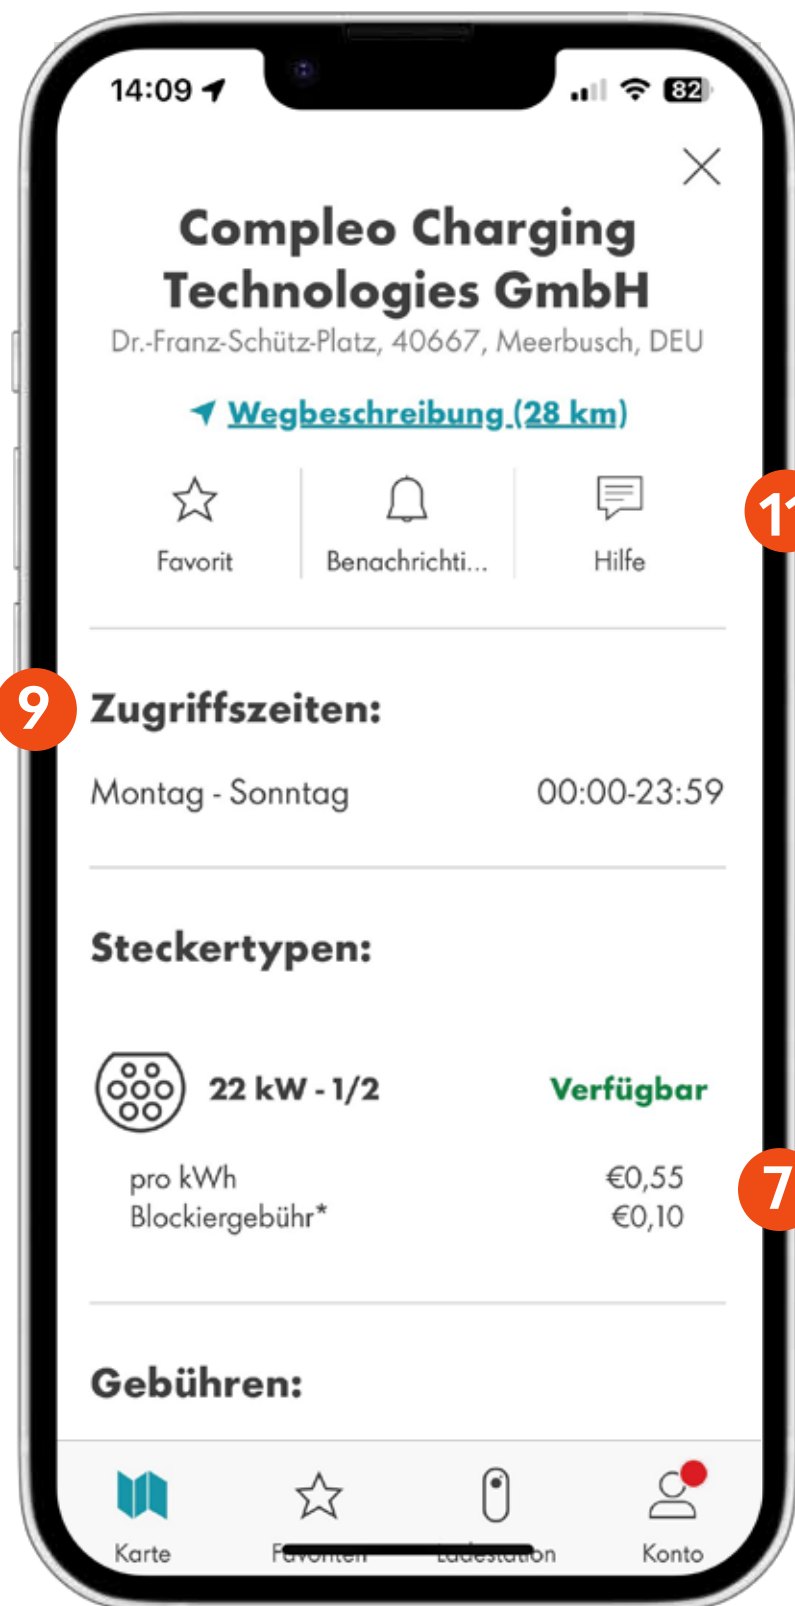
14:09

82

Compleo Charging Technologies GmbH

Dr.-Franz-Schütz-Platz, 40667, Meerbusch, DEU

Wegbeschreibung (28 km)

Favorit

Benachrichti...

Hilfe

11

9

Zugriffszeiten:

Montag - Sonntag

00:00-23:59

Steckertypen:

22 kW - 1/2

Verfügbar

pro kWh

€0,55

Blockiergebühr*

€0,10

7

Gebühren:

Karte

F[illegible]

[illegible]on

Konto